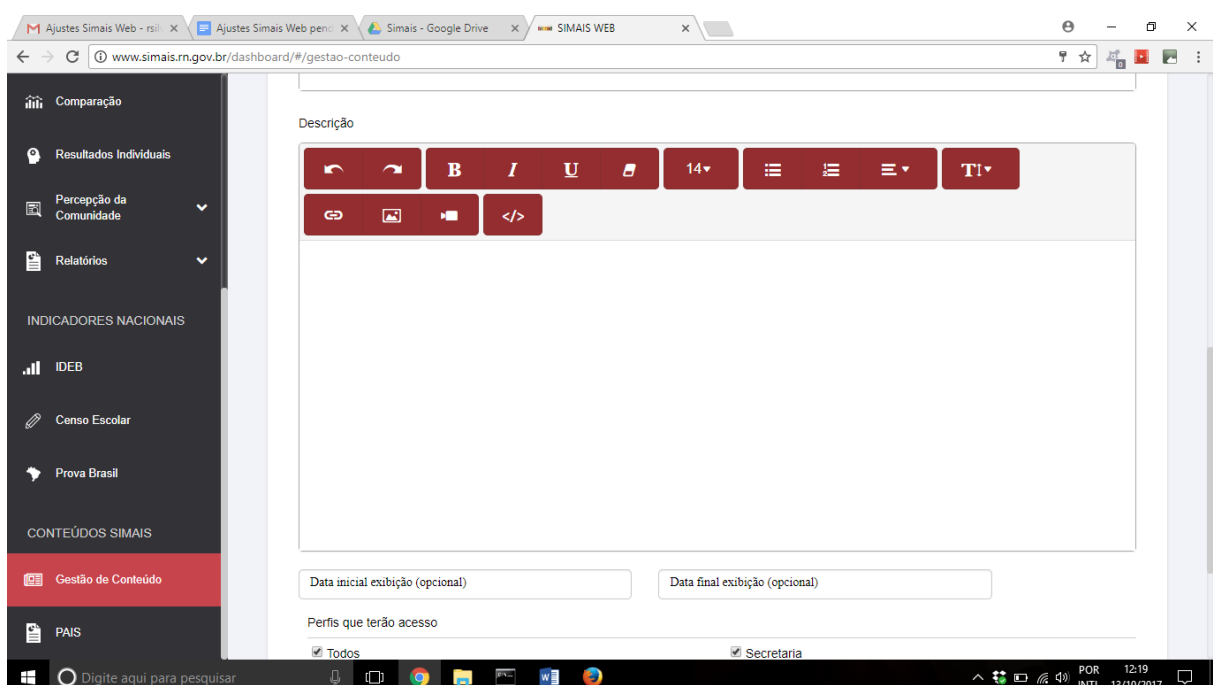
Ajustes Simais Web - rsil ×
Ajustes Simais Web pend ×
Simais - Google Drive ×
SIMAIS WEB ×

www.simais.rn.gov.br/dashboard/#/gestao-conteudo

Comparação
Resultados Individuais
Percepção da Comunidade
Relatórios
INDICADORES NACIONAIS
IDEB
Censo Escolar
Prova Brasil
CONTEÚDOS SIMAIS
Gestão de Conteúdo
PAIS

Descrição

B I U 14 TI </>

Data inicial exibição (opcional)
Data final exibição (opcional)

Perfis que terão acesso
Todos
Secretaria

Digite aqui para pesquisar
POR INTL 12:19 13/10/2017